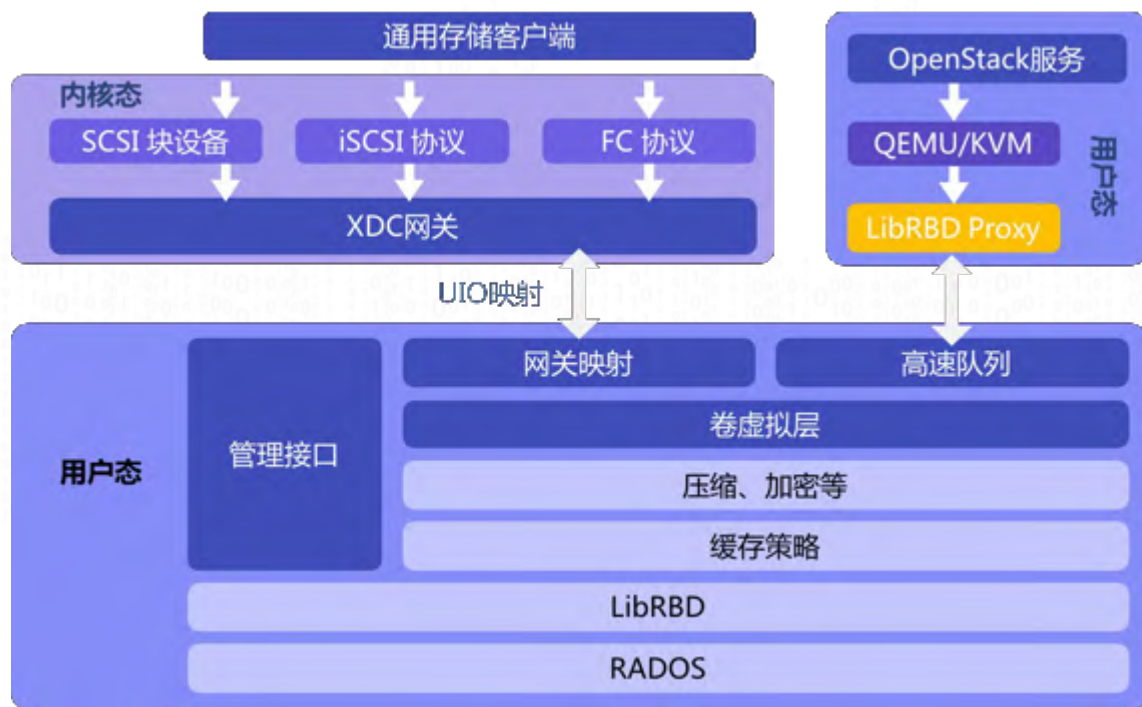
通用存储客户端

内核态

SCSI 块设备

iSCSI 协议

FC 协议

XDC网关

OpenStack服务

QEMU/KVM

LibRBD Proxy

用户态

UIO映射

用户态

管理接口

网关映射

高速队列

卷虚拟层

压缩、加密等

缓存策略

LibRBD

RADOS